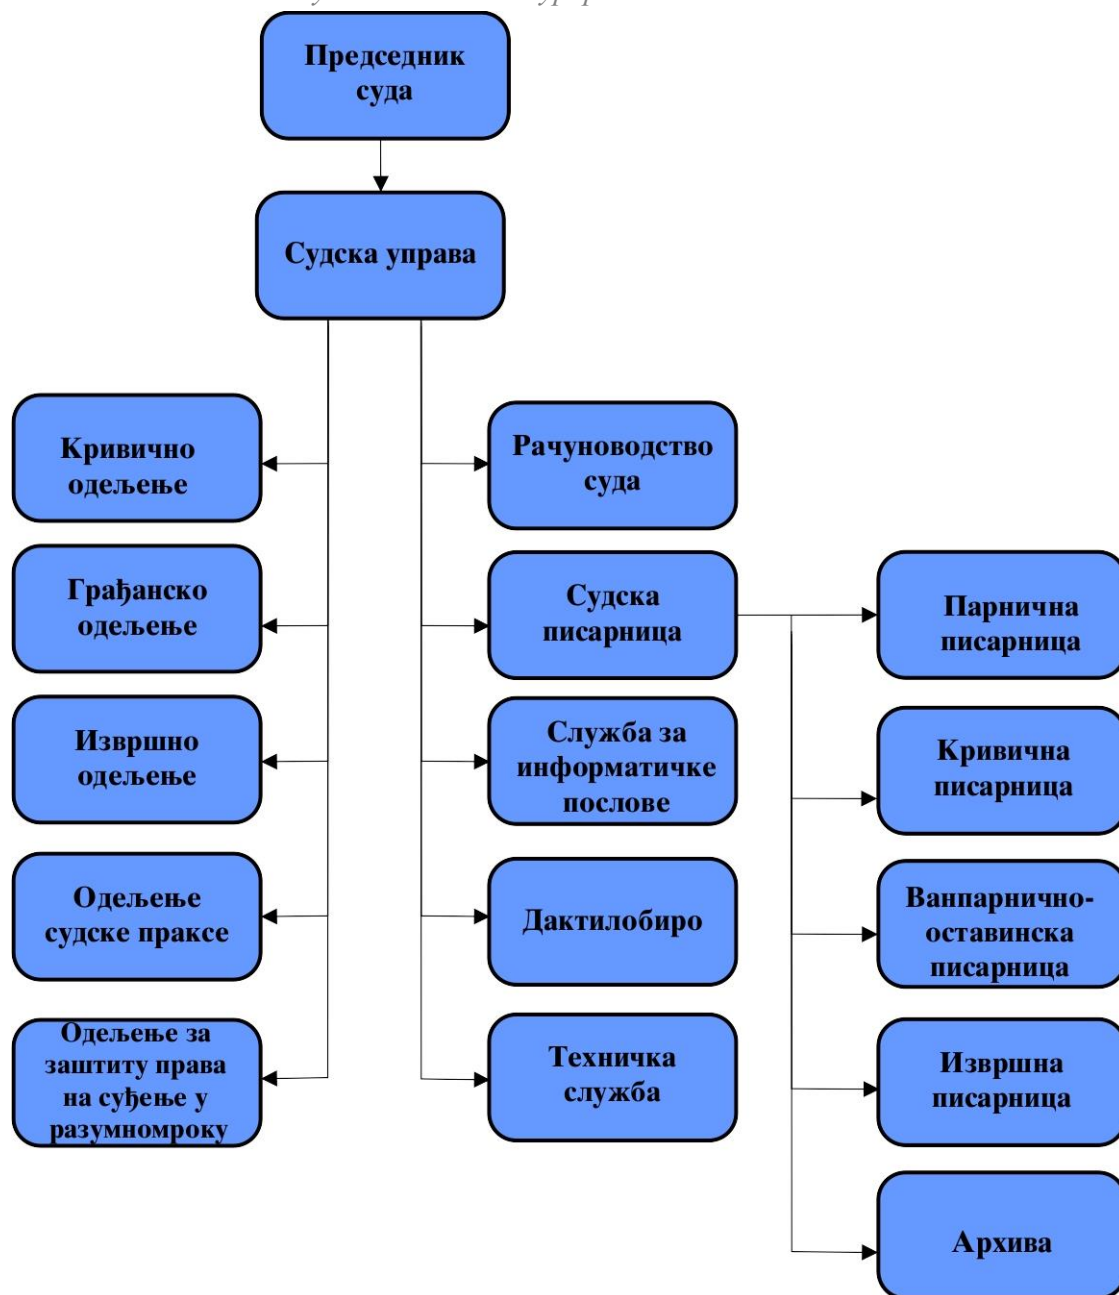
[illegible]

Председник суда

Судска управа

Кривично одељење

Грађанско одељење

Извршно одељење

Одељење судске праксе

Одељење за заштиту права на суђење у разумномроку

Рачуноводство суда

Судска писарница

Служба за информатичке послове

Дактилобиро

Техничка служба

Парнична писарница

Кривична писарница

Ванпарнично-оставинска писарница

Извршна писарница

Архива